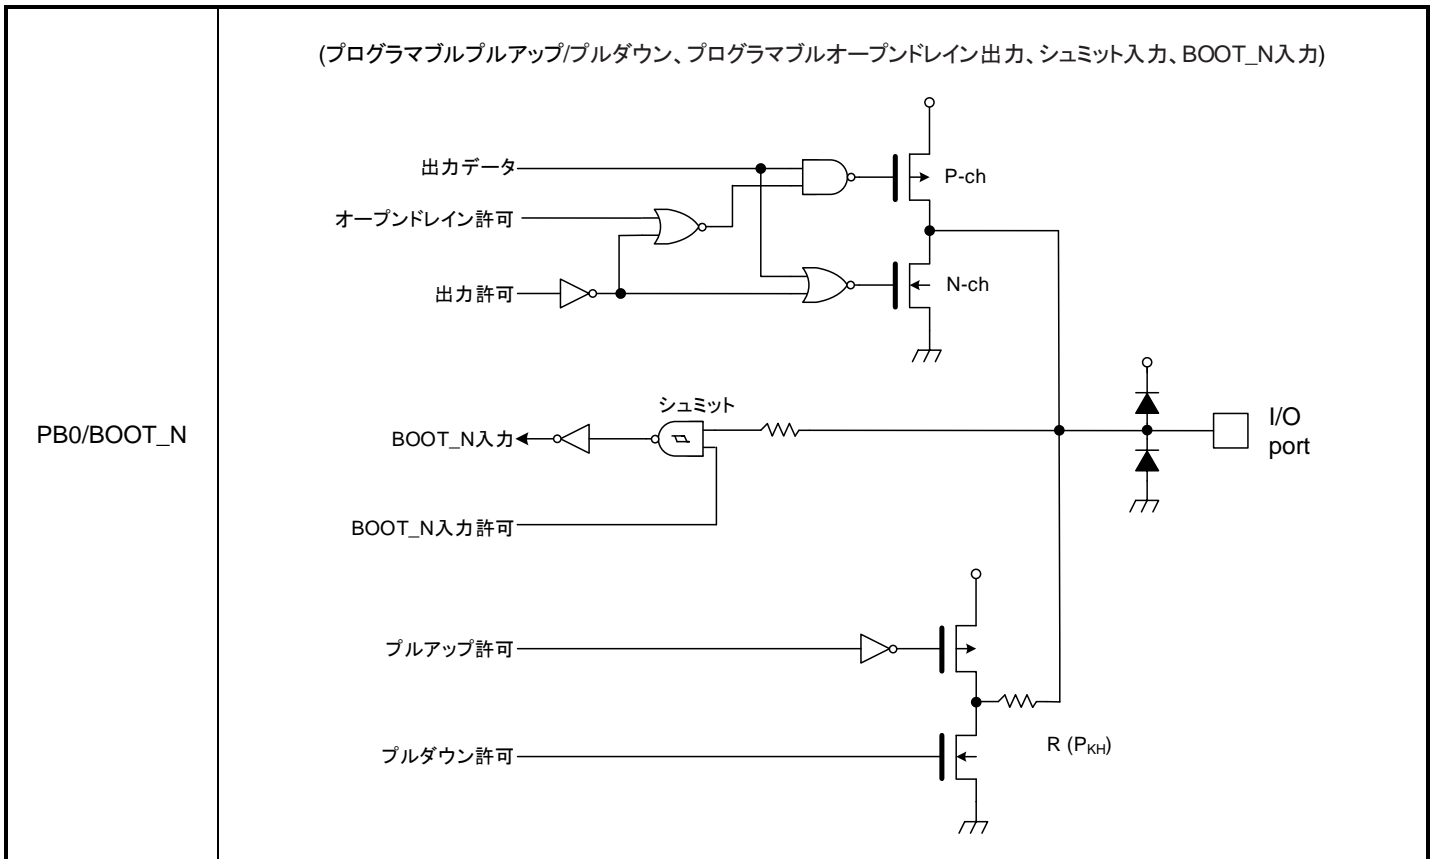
PB0/BOOT_N

(プログラマブルプルアップ/プルダウン、プログラマブルオープンドレイン出力、シュミット入力、BOOT_N入力)

出力データ

オープンドレイン許可

出力許可

P-ch

N-ch

シュミット

BOOT_N入力

BOOT_N入力許可

I/O port

プルアップ許可

プルダウン許可

R ($P_{KH}$)